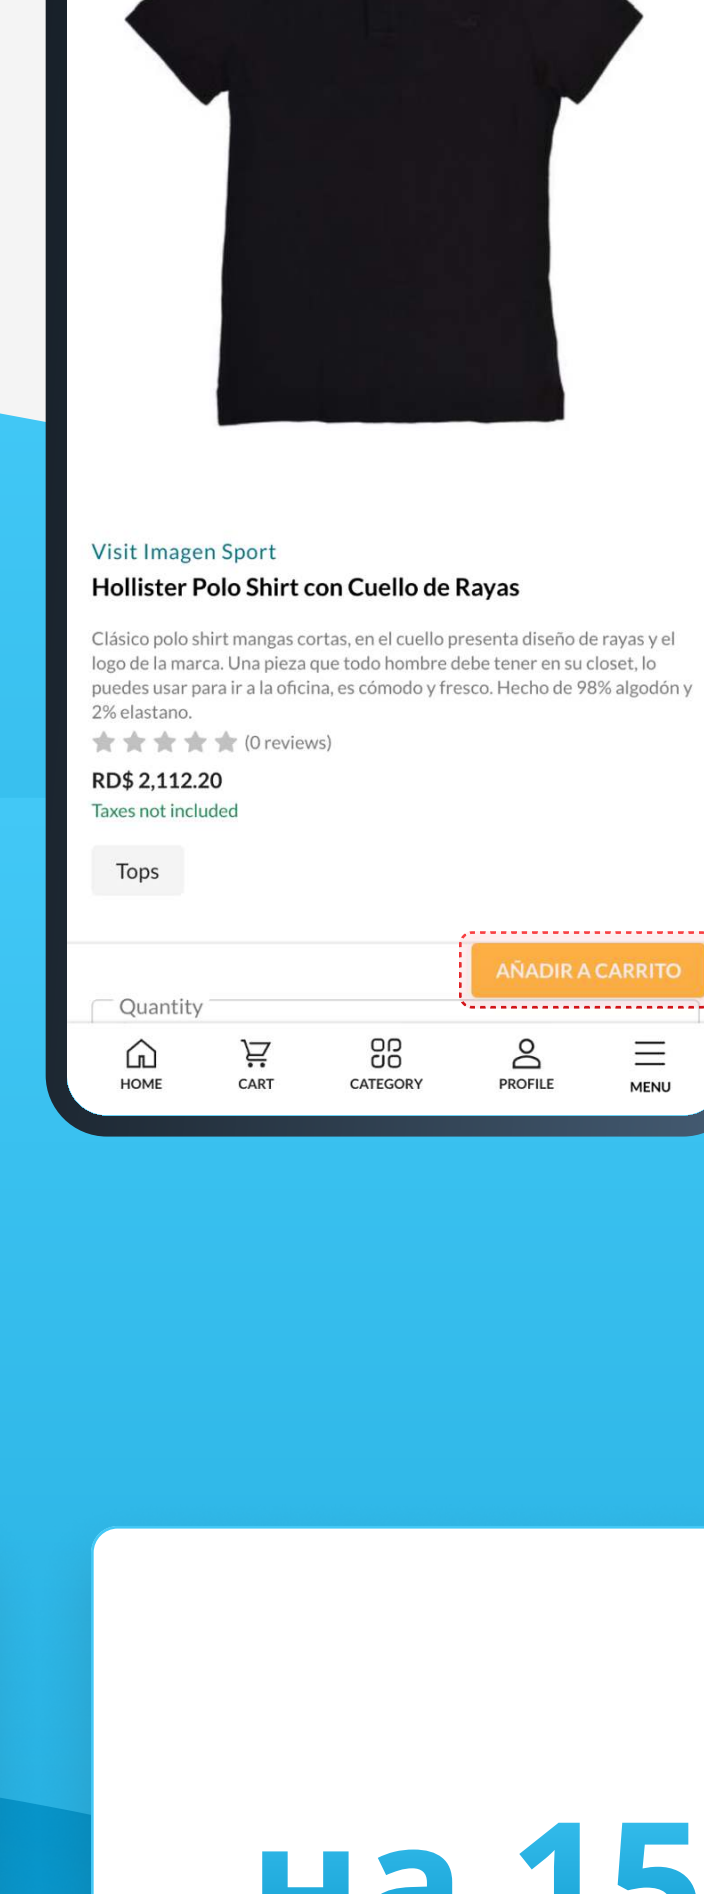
Visit Imagen Sport

Hollister Polo Shirt con Cuello de Rayas

Clásico polo shirt mangas cortas, en el cuello presenta diseño de rayas y el logo de la marca. Una pieza que todo hombre debe tener en su closet, lo puedes usar para ir a la oficina, es cómodo y fresco. Hecho de 98% algodón y 2% elastano.

(0 reviews)

RD$ 2,112.20

Taxes not included

Tops

AÑADIR A CARRITO

Quantity

HOME CART CATEGORY PROFILE MENU

на 15